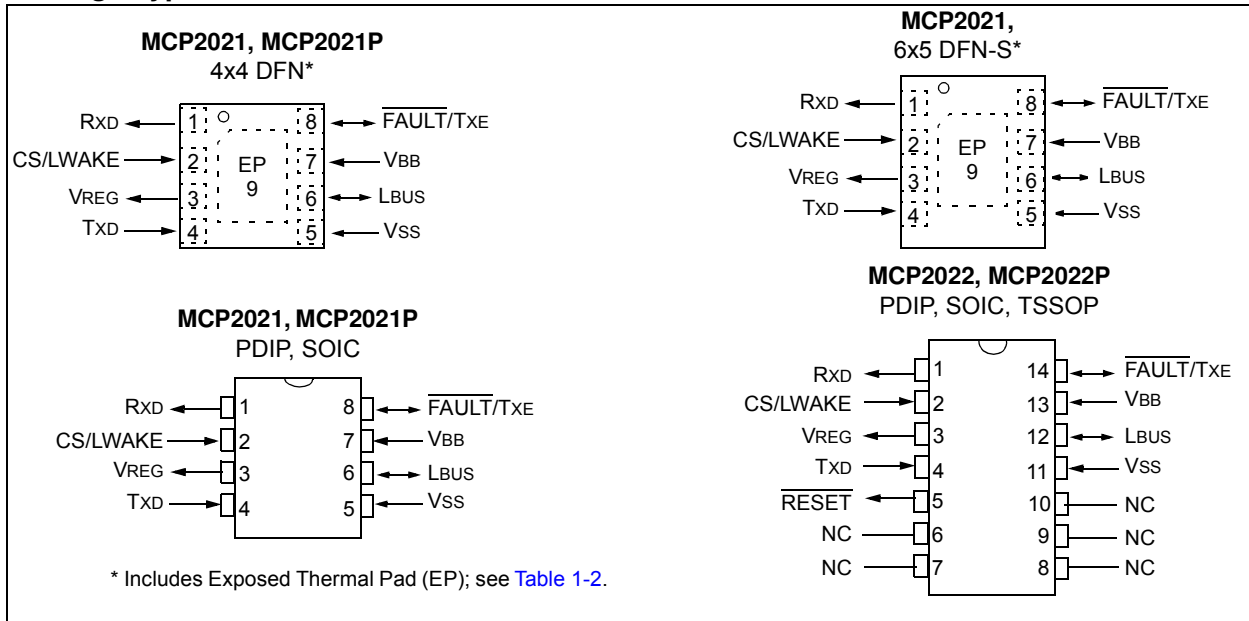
MCP2021, MCP2021P
4x4 DFN*

RXD 1
CS/LWAKE 2
VREG 3
TXD 4
EP
9
8 $\overline{FAULT}$/TXE
7 VBB
6 LBUS
5 VSS

MCP2021, MCP2021P
PDIP, SOIC

RXD 1
CS/LWAKE 2
VREG 3
TXD 4
8 $\overline{FAULT}$/TXE
7 VBB
6 LBUS
5 VSS

* Includes Exposed Thermal Pad (EP); see Table 1-2.

MCP2021,
6x5 DFN-S*

RXD 1
CS/LWAKE 2
VREG 3
TXD 4
EP
9
8 $\overline{FAULT}$/TXE
7 VBB
6 LBUS
5 VSS

MCP2022, MCP2022P
PDIP, SOIC, TSSOP

RXD 1
CS/LWAKE 2
VREG 3
TXD 4
$\overline{RESET}$ 5
NC 6
NC 7
14 $\overline{FAULT}$/TXE
13 VBB
12 LBUS
11 VSS
10 NC
9 NC
8 NC